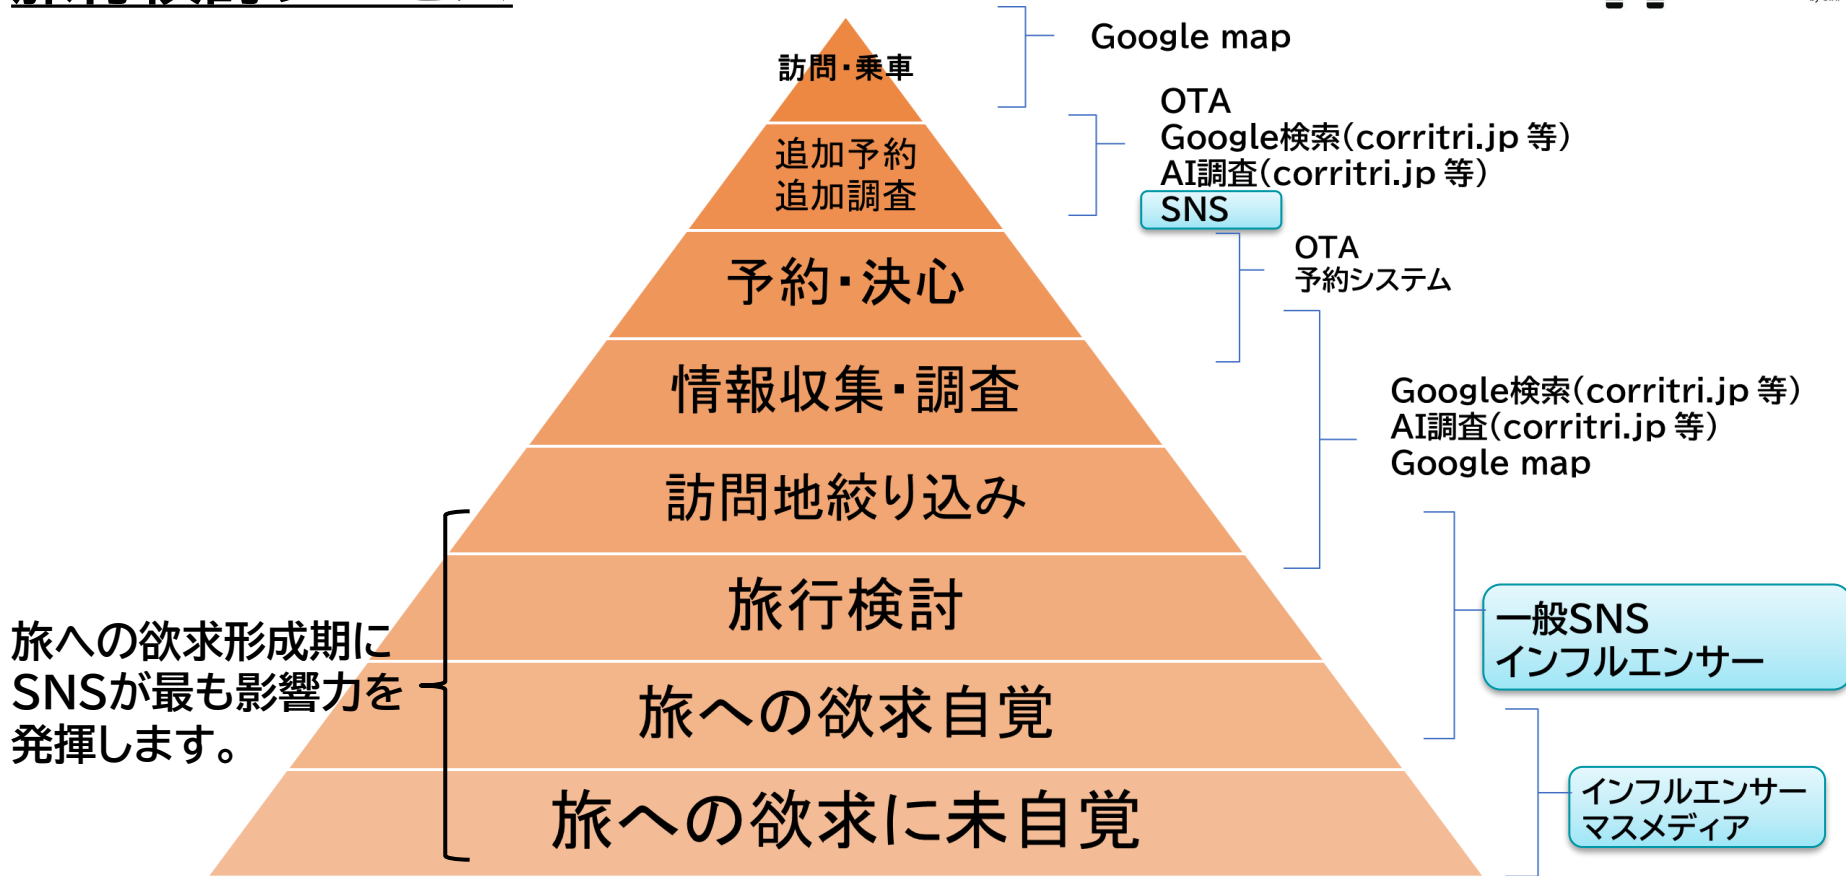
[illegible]

訪問・乗車

追加予約
追加調査

予約・決心

情報収集・調査

訪問地絞り込み

旅行検討

旅への欲求自覚

旅への欲求に未自覚

旅への欲求形成期にSNSが最も影響力を発揮します。

Google map

OTA
Google検索(corritri.jp 等)
AI調査(corritri.jp 等)
SNS

OTA
予約システム

Google検索(corritri.jp 等)
AI調査(corritri.jp 等)
Google map

一般SNS
インフルエンサー

インフルエンサー
マスメディア